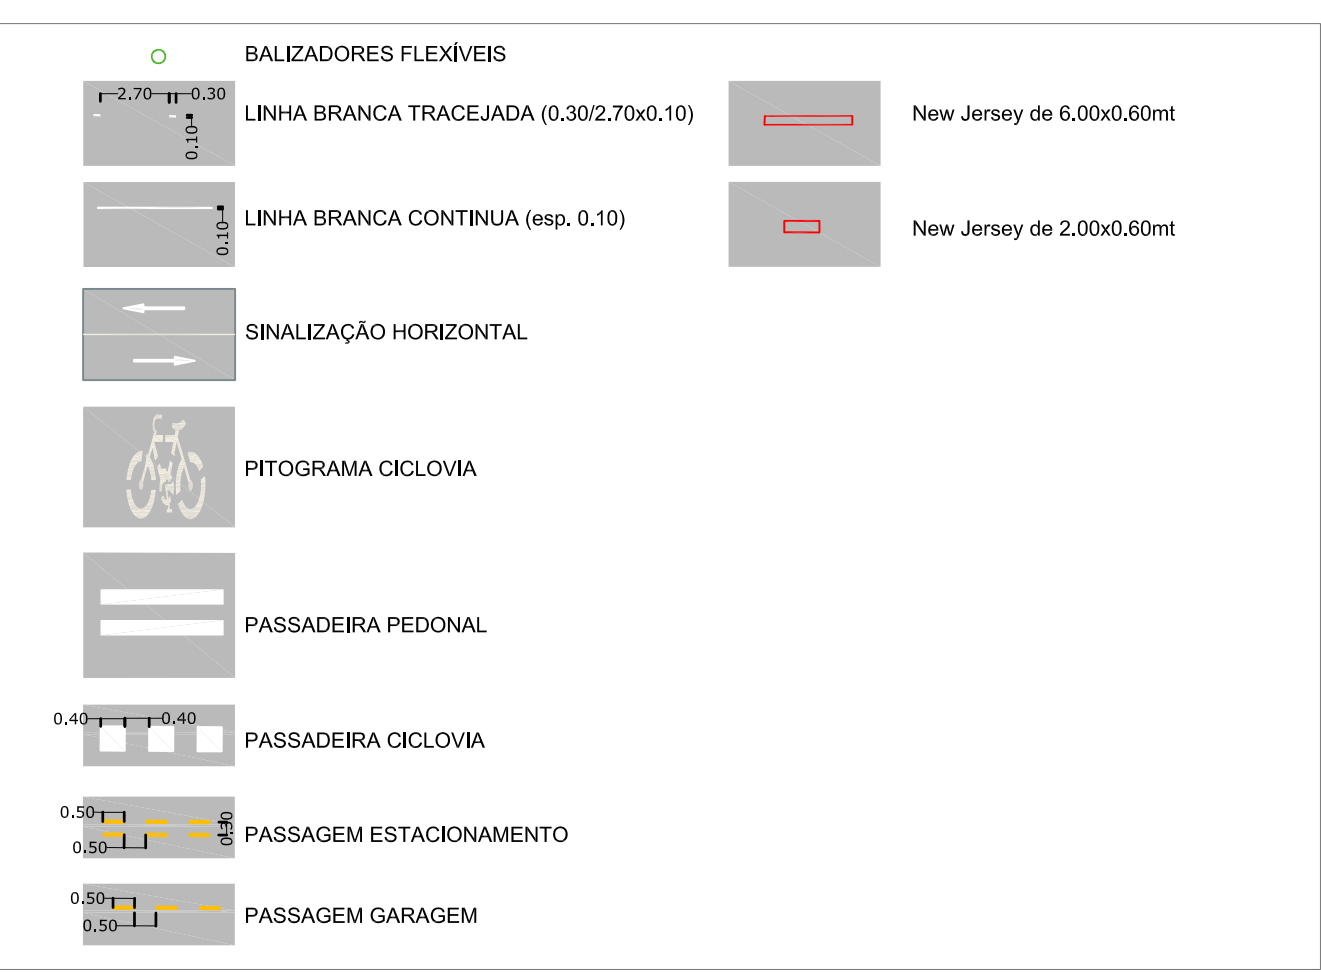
BALIZADORES FLEXÍVEIS

2.70 0.30 0.10

LINHA BRANCA TRACEJADA (0.30/2.70x0.10)

New Jersey de 6.00x0.60mt

0.10

LINHA BRANCA CONTINUA (esp. 0.10)

New Jersey de 2.00x0.60mt

SINALIZAÇÃO HORIZONTAL

PITOGRAMA CICLOVIA

PASSADEIRA PEDONAL

0.40 0.40

PASSADEIRA CICLOVIA

0.50 0.50 0.30

PASSAGEM ESTACIONAMENTO

0.50 0.50

PASSAGEM GARAGEM